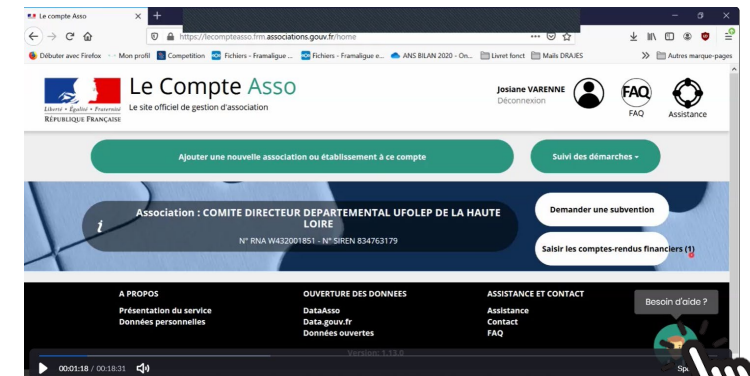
Le compte Asso
https://lecompteasso.frm.associations.gouv.fr/home
Débuter avec Firefox
Mon profil
Competition
Fichiers - Framaligue ...
Fichiers - Framaligue e...
ANS BILAN 2020 - On...
Livret fonct
Mails DRAJES
Autres marque-pages

Liberté • Égalité • Fraternité
RÉPUBLIQUE FRANÇAISE
Le Compte Asso
Le site officiel de gestion d'association
Josiane VARENNE
Déconnexion
FAQ
FAQ
Assistance

Ajouter une nouvelle association ou établissement à ce compte
Suivi des démarches ▾

Association : COMITE DIRECTEUR DEPARTEMENTAL UFOLEP DE LA HAUTE LOIRE
N° RNA W432001851 - N° SIREN 834763179
Demander une subvention
Saisir les comptes-rendus financiers (1)

A PROPOS
Présentation du service
Données personnelles
OUVERTURE DES DONNEES
DataAsso
Data.gouv.fr
Données ouvertes
ASSISTANCE ET CONTACT
Assistance
Contact
FAQ
Besoin d'aide ?
Version: 1.13.0
00:01:18 / 00:18:31